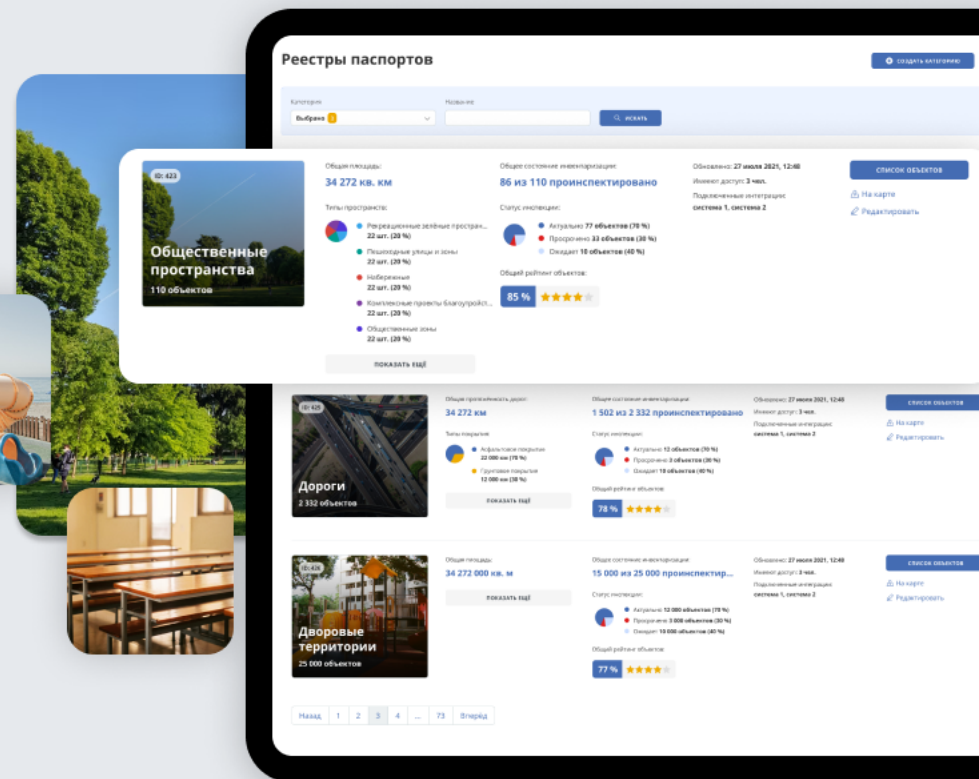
Реестры паспортов

СОЗДАТЬ КАТЕГОРИЮ

Категория
Выбрано 3

Название

ИСКАТЬ

ID: 423
Общественные пространства
110 объектов

Общая площадь:
34 272 кв. км

Типы пространств:
Рекреационные зелёные простран...
22 шт. (20 %)
Пешеходные улицы и зоны
22 шт. (20 %)
Набережные
22 шт. (20 %)
Комплексные проекты благоустрой...
22 шт. (20 %)
Общественные зоны
22 шт. (20 %)

ПОКАЗАТЬ ЕЩЁ

Общее состояние инвентаризации:
86 из 110 проинспектировано

Статус инспекции:
Актуально 77 объектов (70 %)
Просрочено 33 объекта (30 %)
Ожидает 10 объектов (40 %)

Общий рейтинг объектов:
85 %

Обновлено: 27 июля 2021, 12:48
Имеют доступ: 3 чел.
Подключенные интеграции:
система 1, система 2

СПИСОК ОБЪЕКТОВ
На карте
Редактировать

ID: 425
Дороги
2 332 объектов

Общая протяжённость дорог:
34 272 км

Типы покрытия:
Асфальтовое покрытие
22 000 км (70 %)
Грунтовое покрытие
12 000 км (30 %)

ПОКАЗАТЬ ЕЩЁ

Общее состояние инвентаризации:
1 502 из 2 332 проинспектировано

Статус инспекции:
Актуально 12 объектов (70 %)
Просрочено 3 объектов (30 %)
Ожидает 19 объектов (40 %)

Общий рейтинг объектов:
78 %

Обновлено: 27 июля 2021, 12:48
Имеют доступ: 3 чел.
Подключенные интеграции:
система 1, система 2

СПИСОК ОБЪЕКТОВ
На карте
Редактировать

ID: 426
Дворовые территории
25 000 объектов

Общая площадь:
34 272 000 кв. м

ПОКАЗАТЬ ЕЩЁ

Общее состояние инвентаризации:
15 000 из 25 000 проинспектир...

Статус инспекции:
Актуально 12 000 объектов (70 %)
Просрочено 3 000 объектов (30 %)
Ожидает 10 000 объектов (40 %)

Общий рейтинг объектов:
77 %

Обновлено: 27 июля 2021, 12:48
Имеют доступ: 3 чел.
Подключенные интеграции:
система 1, система 2

СПИСОК ОБЪЕКТОВ
На карте
Редактировать

Назад 1 2 3 4 ... 73 Вперёд